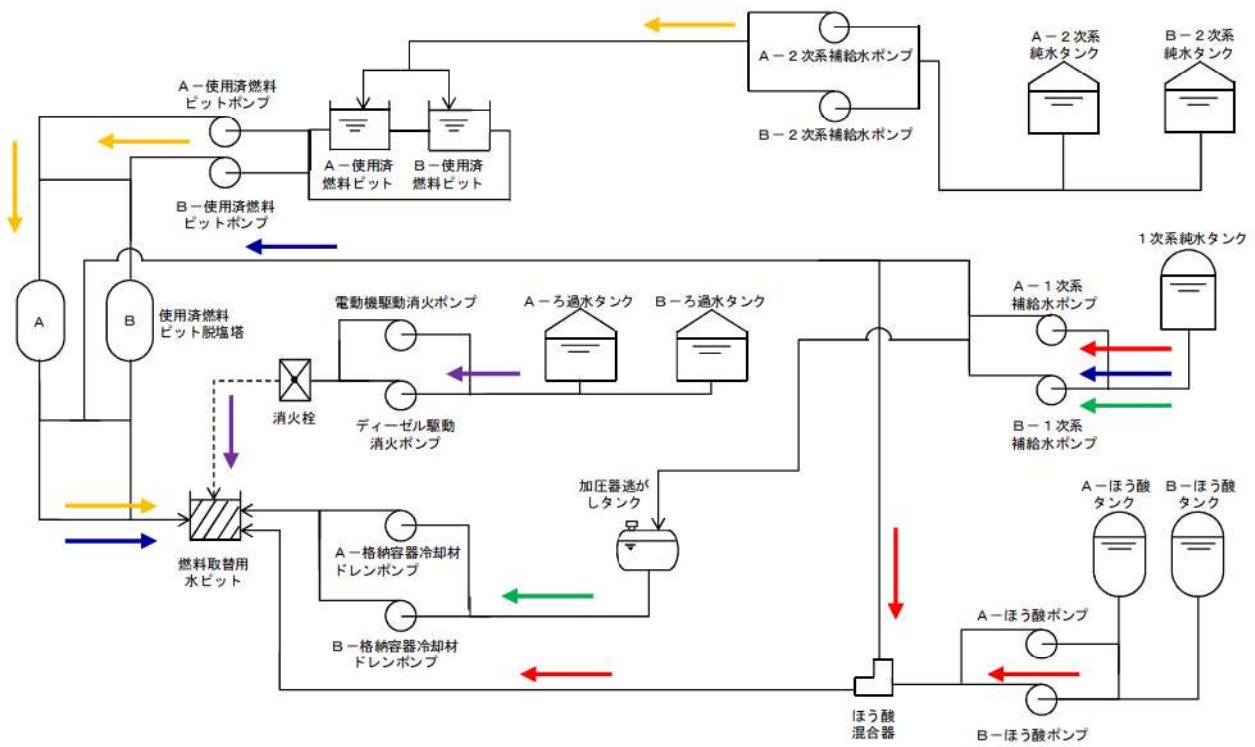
A－2次系補給水ポンプ

B－2次系補給水ポンプ

A－2次系純水タンク

B－2次系純水タンク

A－使用済燃料ピットポンプ

B－使用済燃料ピットポンプ

A－使用済燃料ピット

B－使用済燃料ピット

1次系純水タンク

A－1次系補給水ポンプ

B－1次系補給水ポンプ

A

B

使用済燃料ピット脱塩塔

電動機駆動消火ポンプ

Aーろ過水タンク

Bーろ過水タンク

消火栓

ディーゼル駆動消火ポンプ

加圧器逃がしタンク

A－ほう酸タンク

B－ほう酸タンク

燃料取替用水ピット

A－格納容器冷却材ドレンポンプ

B－格納容器冷却材ドレンポンプ

A－ほう酸ポンプ

B－ほう酸ポンプ

ほう酸混合器